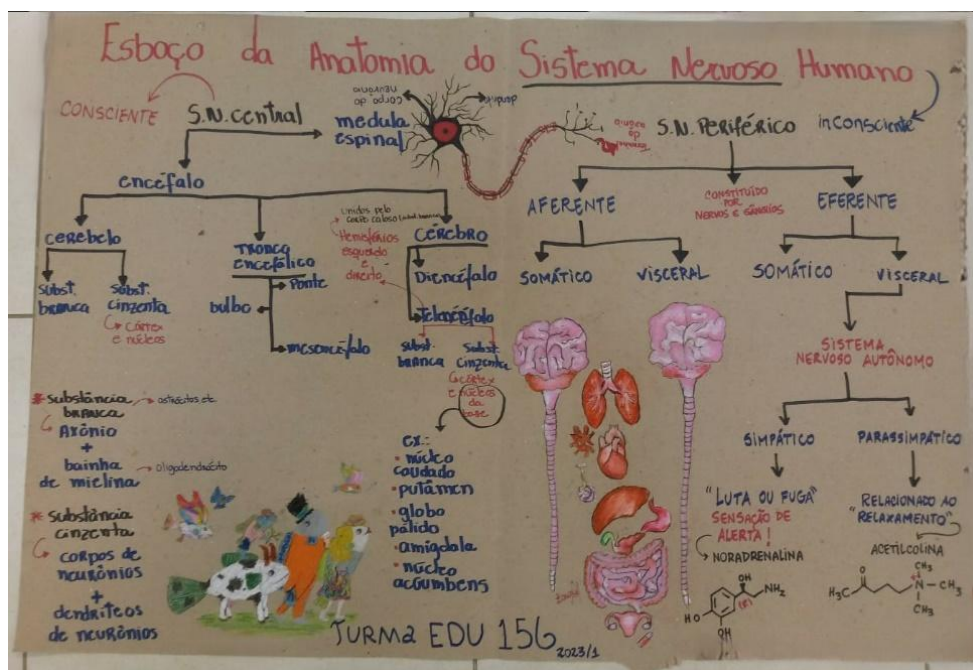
Esboço da Anatomia do Sistema Nervoso Humano

CONSCIENTE

S.N. central

medula espinal

corpo do neurônio

dendrito

axônio

S.N. PERIFÉRICO

inconsciente

encéfalo

cerebelo

Subst. branca

Subst. cinzenta

Córtex e núcleos

Tronco encefálico

Ponte

bulbo

mesencéfalo

Unidos pelo corpo caloso

Hemisférios esquerdo e direito

Cérebro

Diencéfalo

Telencéfalo

Subst. branca

Subst. cinzenta

Córtex e núcleos da base

ex.:
· núcleo caudado
· putâmen
· globo pálido
· amígdala
· núcleo accumbens

* Substância branca → astrócitos etc.
Axônio
+
bainha de mielina → oligodendrócito

* Substância cinzenta
corpos de neurônios
+
dendritos de neurônios

AFERENTE

CONSTITUÍDO POR NERVOS E GÂNGLIOS

EFERENTE

SOMÁTICO

VISCERAL

SOMÁTICO

VISCERAL

SISTEMA NERVOSO AUTÔNOMO

SIMPÁTICO

PARASSIMPÁTICO

"LUTA OU FUGA"
SENSAÇÃO DE ALERTA!

NORADRENALINA

RELACIONADO AO "RELAXAMENTO"

ACETILCOLINA

OH
NH$_2$
HO
OH
(R)

O
H$_3$C
CH$_3$
N
CH$_3$
CH$_3$

TURMA EDU 156
2023/1